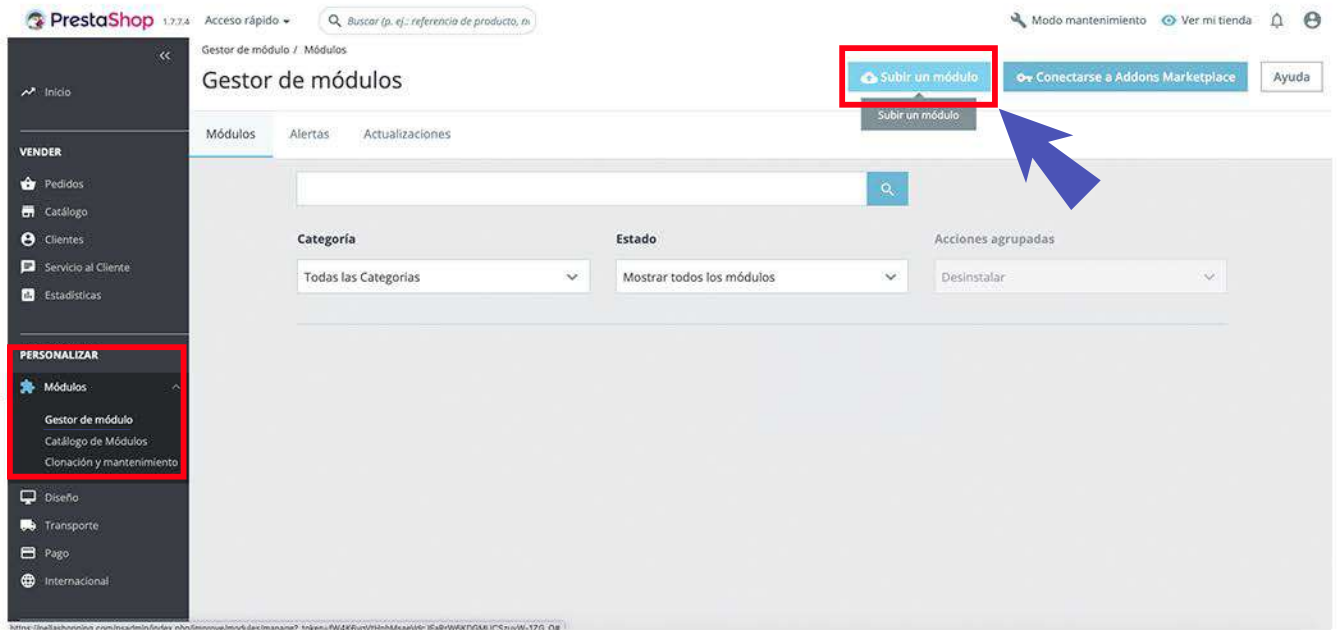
PrestaShop 1.7.7.4 Acceso rápido Buscar (p. ej.: referencia de producto, n

Modo mantenimiento Ver mi tienda

«

Inicio

VENDER

Pedidos

Catálogo

Clientes

Servicio al Cliente

Estadísticas

PERSONALIZAR

Módulos

Gestor de módulo

Catálogo de Módulos

Clonación y mantenimiento

Diseño

Transporte

Pago

Internacional

Gestor de módulo / Módulos

Gestor de módulos

Subir un módulo

Conectarse a Addons Marketplace

Ayuda

Subir un módulo

Módulos Alertas Actualizaciones

Categoría

Todas las Categorias

Estado

Mostrar todos los módulos

Acciones agrupadas

Desinstalar

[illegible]